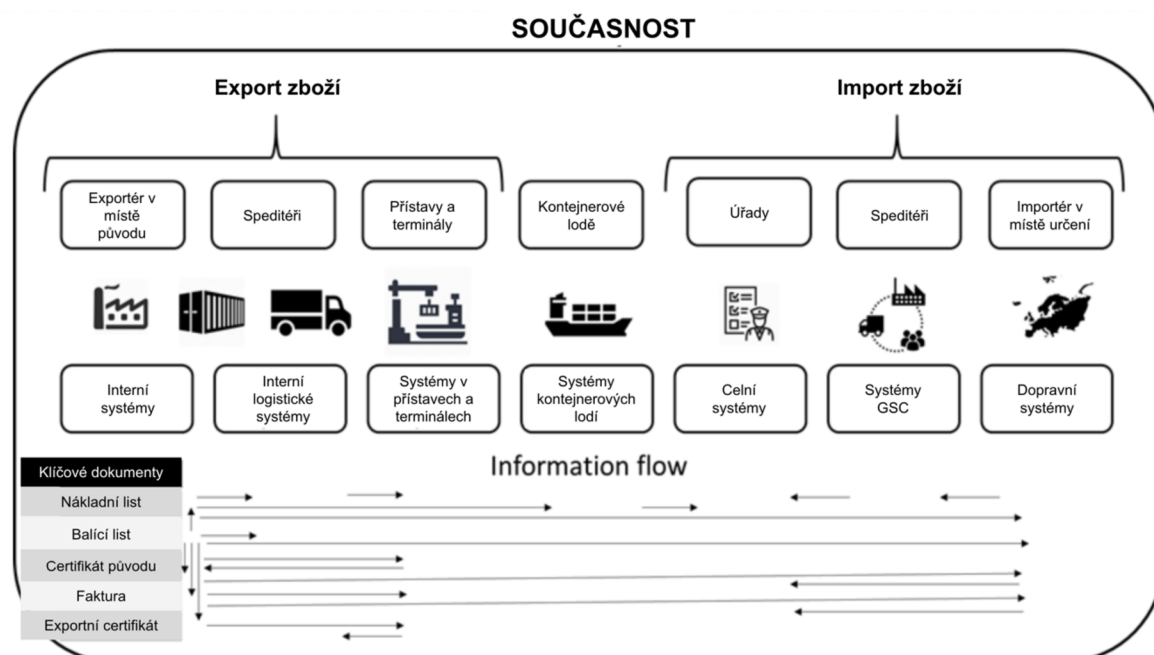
SOUČASNOST

Export zboží

Import zboží

Exportér v místě původu

Speditéři

Přístavy a terminály

Kontejnerové lodě

Úřady

Speditéři

Importér v místě určení

Interní systémy

Interní logistické systémy

Systémy v přístavech a terminálech

Systémy kontejnerových lodí

Celní systémy

Systémy GSC

Dopravní systémy

Information flow

Klíčové dokumenty

Nákladní list

Balící list

Certifikát původu

Faktura

Exportní certifikát